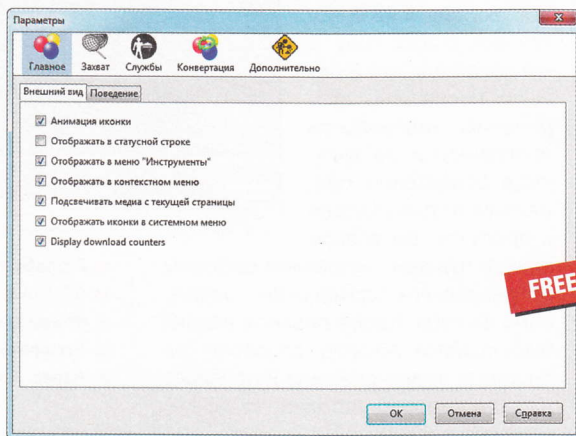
Параметры

Главное Захват Службы Конвертация Дополнительно

Внешний вид Поведение

Анимация иконки
Отображать в статусной строке
Отображать в меню "Инструменты"
Отображать в контекстном меню
Подсвечивать медиа с текущей страницы
Отображать иконки в системном меню
Display download counters

FREE

OK Отмена Справка